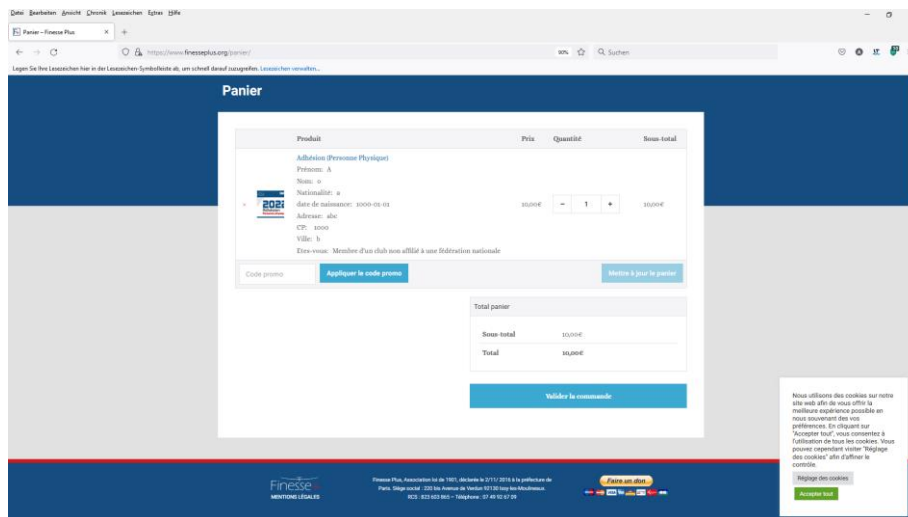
Datei Bearbeiten Ansicht Chronik Lesezeichen Extras Hilfe

Panier – Finesse Plus

https://www.finesseplus.org/panier/

90%

Suchen

Legen Sie Ihre Lesezeichen hier in der Lesezeichen-Symbolleiste ab, um schnell darauf zuzugreifen. Lesezeichen verwalten...

Panier

| | | Produit | Prix | Quantité | Sous-total |
|---|---|---|---|---|---|
| × | 2022 | Adhésion (Personne Physique) Prénom: A Nom: o Nationalité: a date de naissance: 1000-01-01 Adresse: abc CP: 1000 Ville: b Etes-vous: Membre d'un club non affilié à une fédération nationale | 10,00€ | − 1 + | 10,00€ |

Code promo

Appliquer le code promo

Mettre à jour le panier

Total panier

| | |
|---|---|
| Sous-total | 10,00€ |
| Total | 10,00€ |

Valider la commande

Finesse

MENTIONS LÉGALES

Finesse Plus, Association loi de 1901, déclarée le 2/11/2016 à la préfecture de Paris. Siège social : 230 bis Avenue de Verdun 92130 Issy-les-Moulineaux RCS : 822 603 865 – Téléphone : 07 49 92 67 09

Faire un don

Nous utilisons des cookies sur notre site web afin de vous offrir la meilleure expérience possible en nous souvenant des vos préférences. En cliquant sur "Accepter tout", vous consentez à l'utilisation de tous les cookies. Vous pouvez cependant visiter "Réglage des cookies" afin d'affiner le contrôle.

Réglage des cookies

Accepter tout